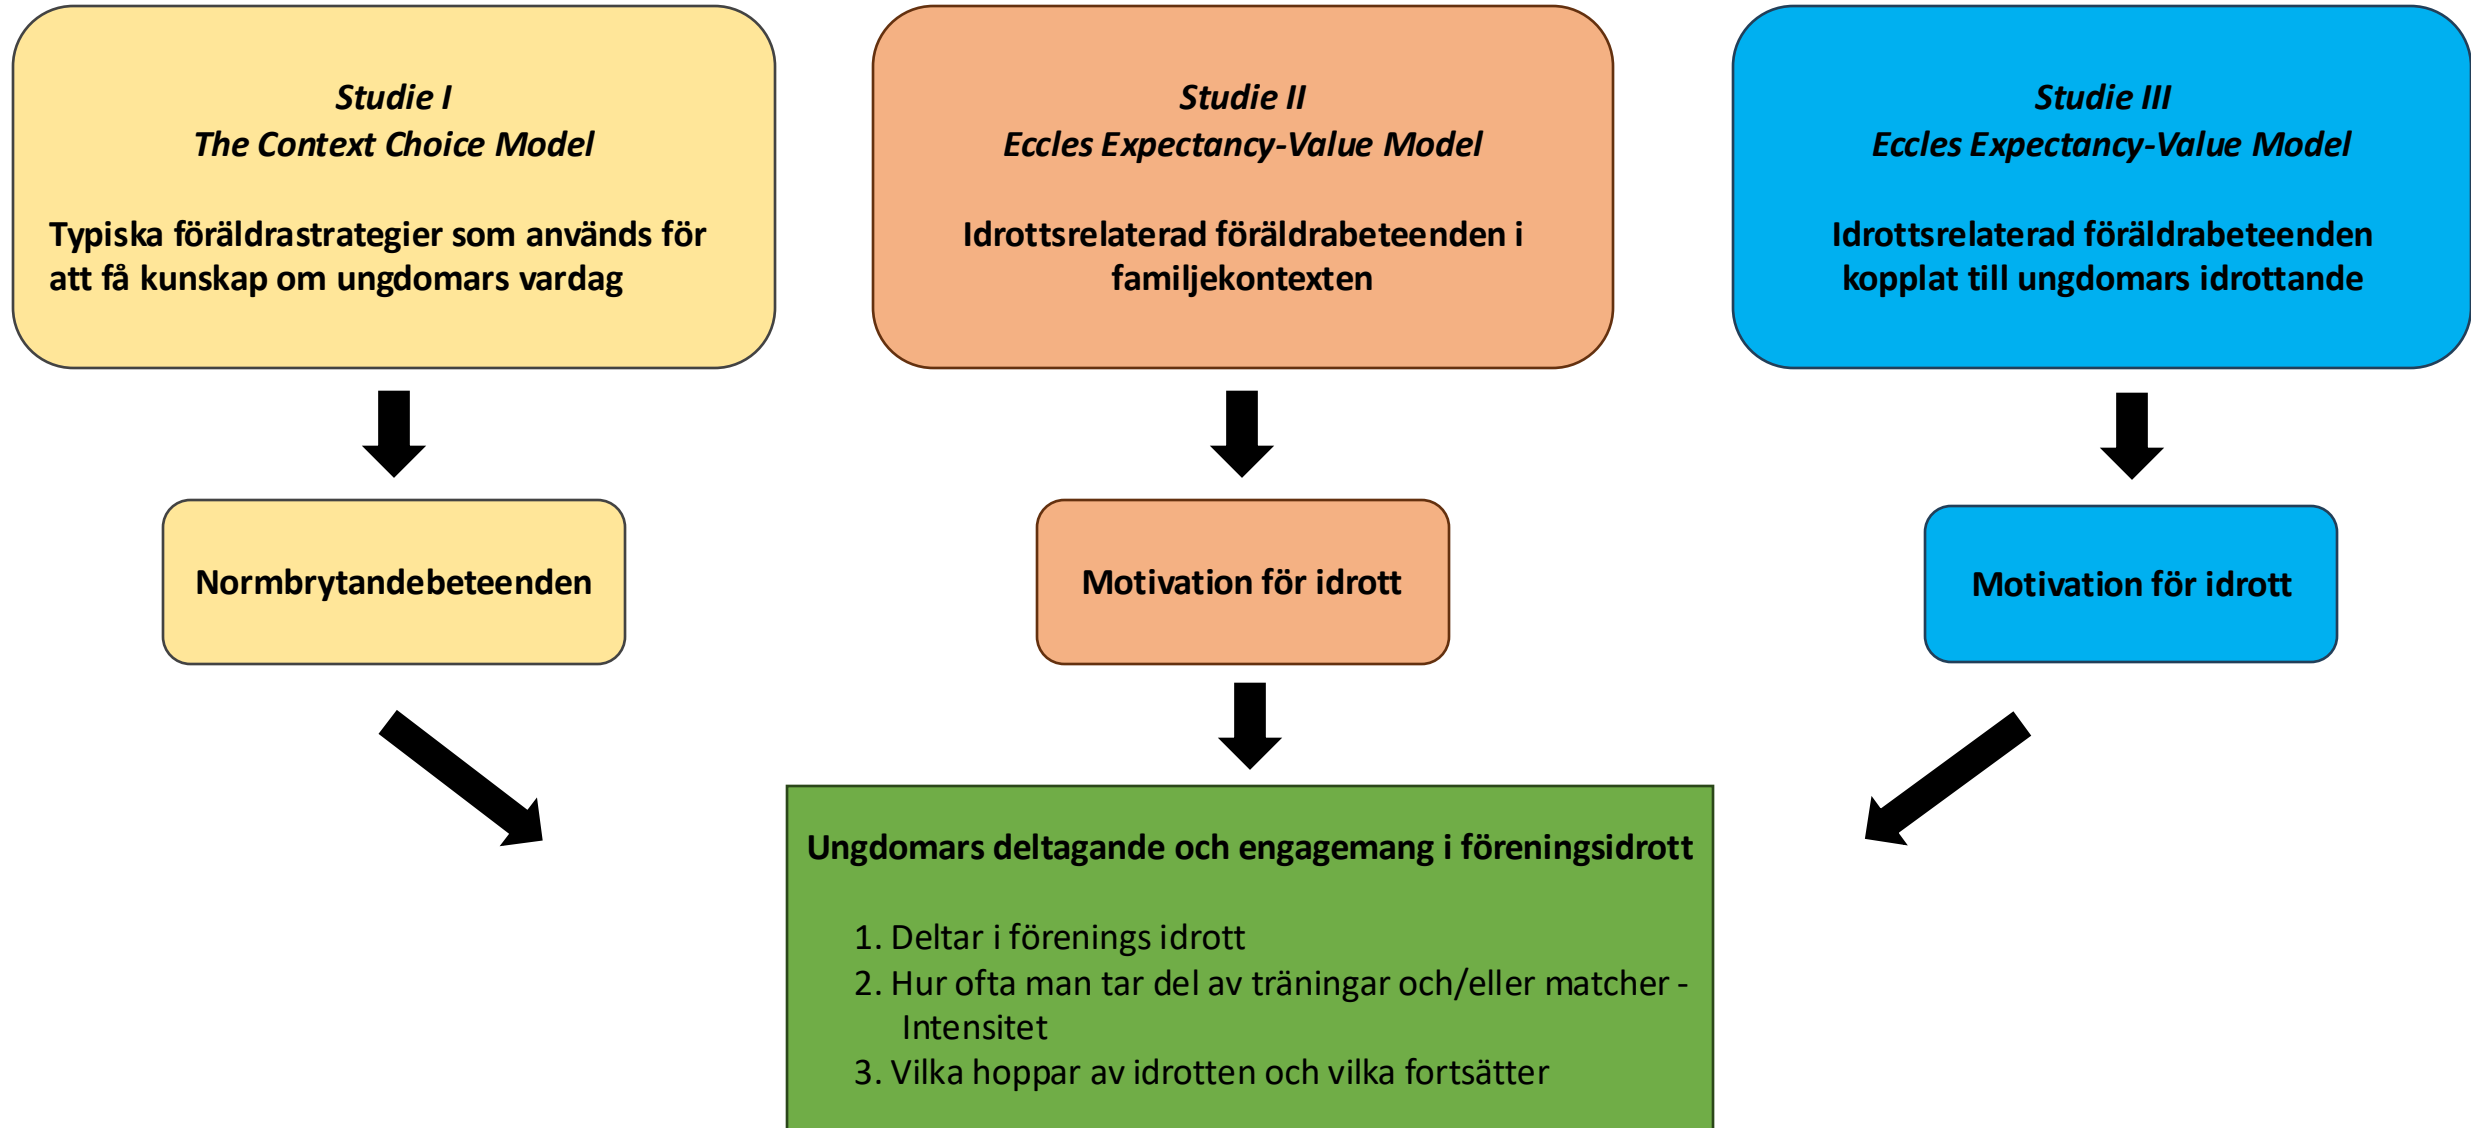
Studie I
The Context Choice Model

Typiska föräldrastrategier som används för att få kunskap om ungdomars vardag

Studie II
Eccles Expectancy-Value Model

Idrottsrelaterad föräldrabeteenden i familjekontexten

Studie III
Eccles Expectancy-Value Model

Idrottsrelaterad föräldrabeteenden kopplat till ungdomars idrottande

Normbrytandebeteenden

Motivation för idrott

Motivation för idrott

Ungdomars deltagande och engagemang i föreningsidrott

1. Deltar i förenings idrott
2. Hur ofta man tar del av träningar och/eller matcher - Intensitet
3. Vilka hoppar av idrotten och vilka fortsätter